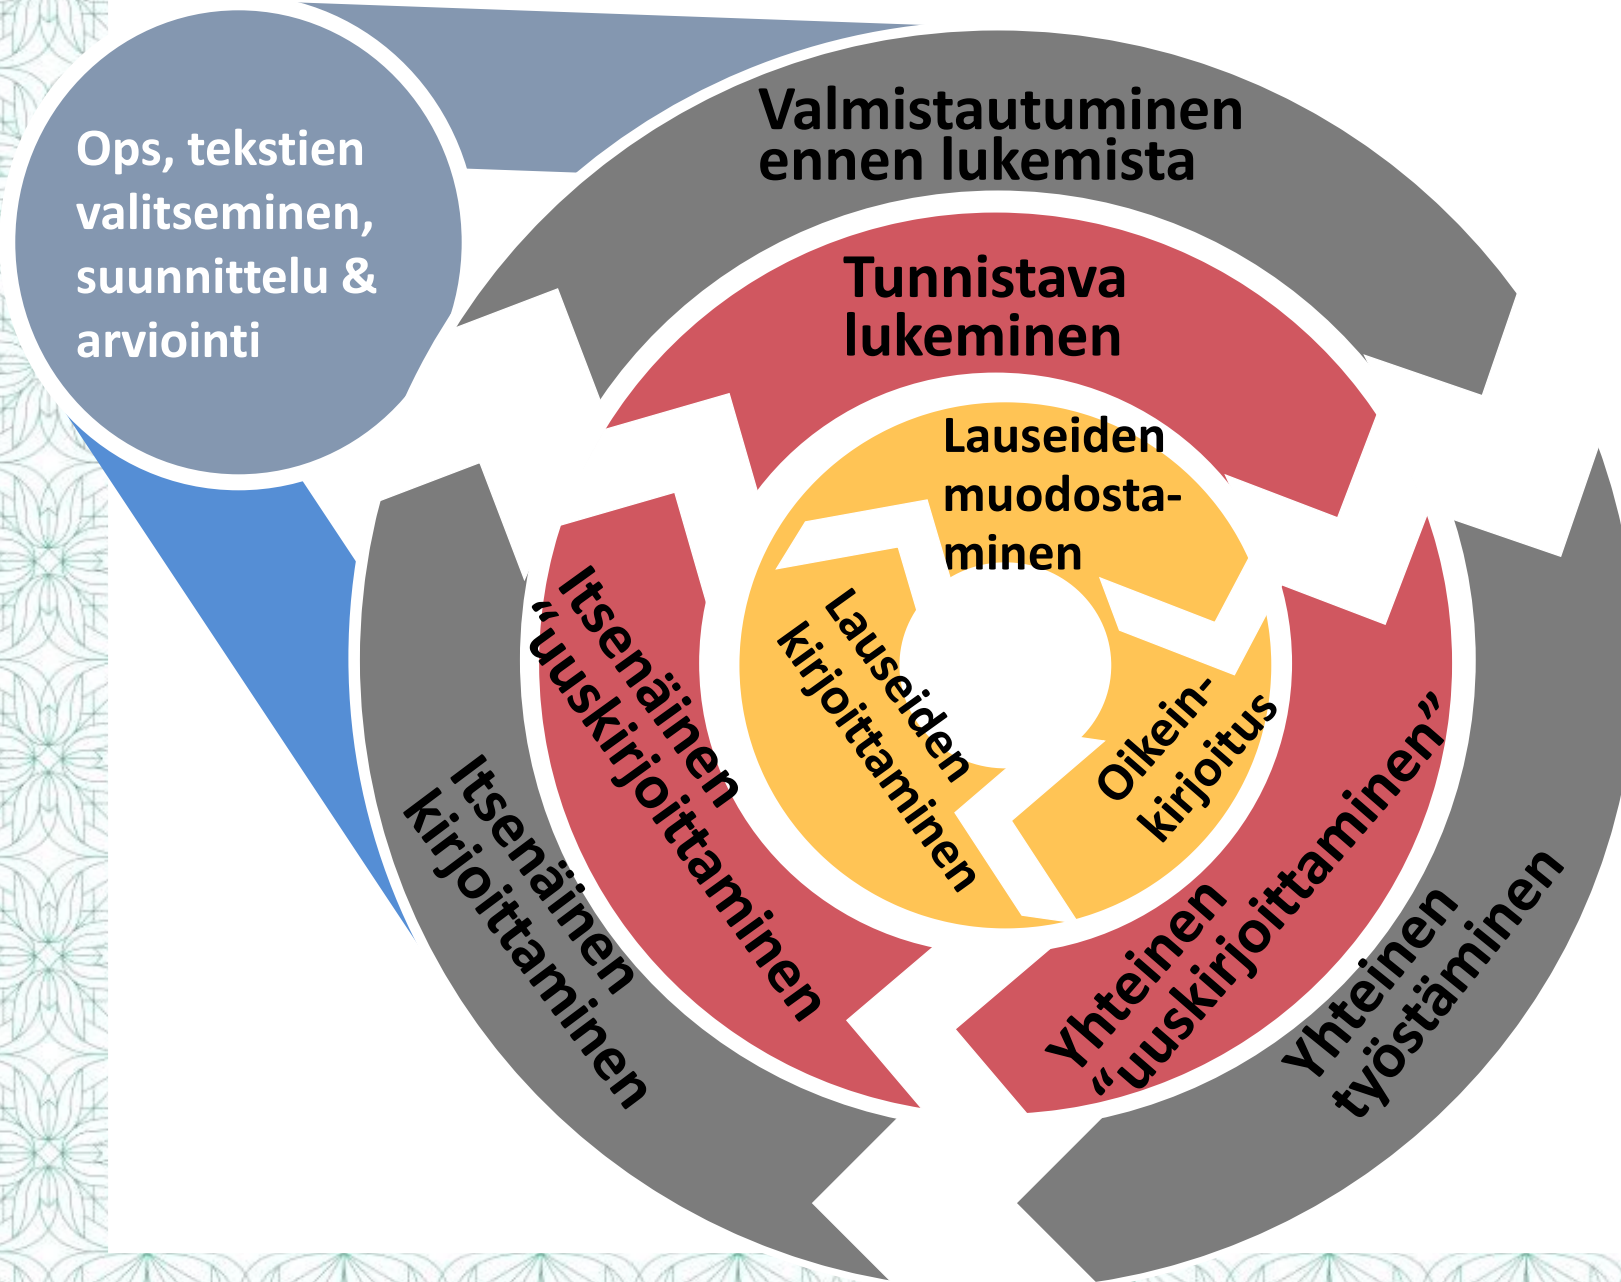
Ops, tekstien valitseminen, suunnittelu & arviointi

Valmistautuminen ennen lukemista

Tunnistava lukeminen

Lauseiden muodostaminen

Lauseiden kirjoittaminen

Oikeinkirjoitus

Itsenäinen “uuskirjoittaminen

Yhteinen “uuskirjoittaminen”

Itsenäinen kirjoittaminen

Yhteinen työstäminen